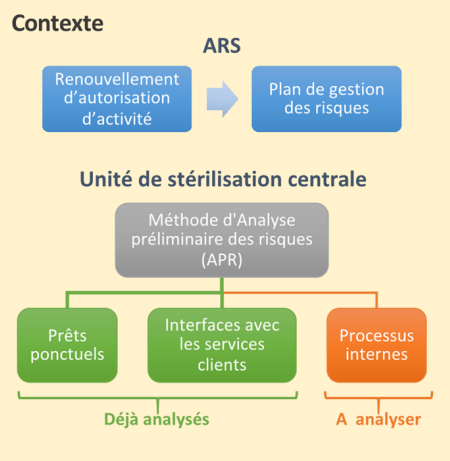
Contexte

ARS

Renouvellement d'autorisation d'activité

Plan de gestion des risques

Unité de stérilisation centrale

Méthode d'Analyse préliminaire des risques (APR)

Prêts ponctuels

Interfaces avec les services clients

Processus internes

Déjà analysés

A analyser